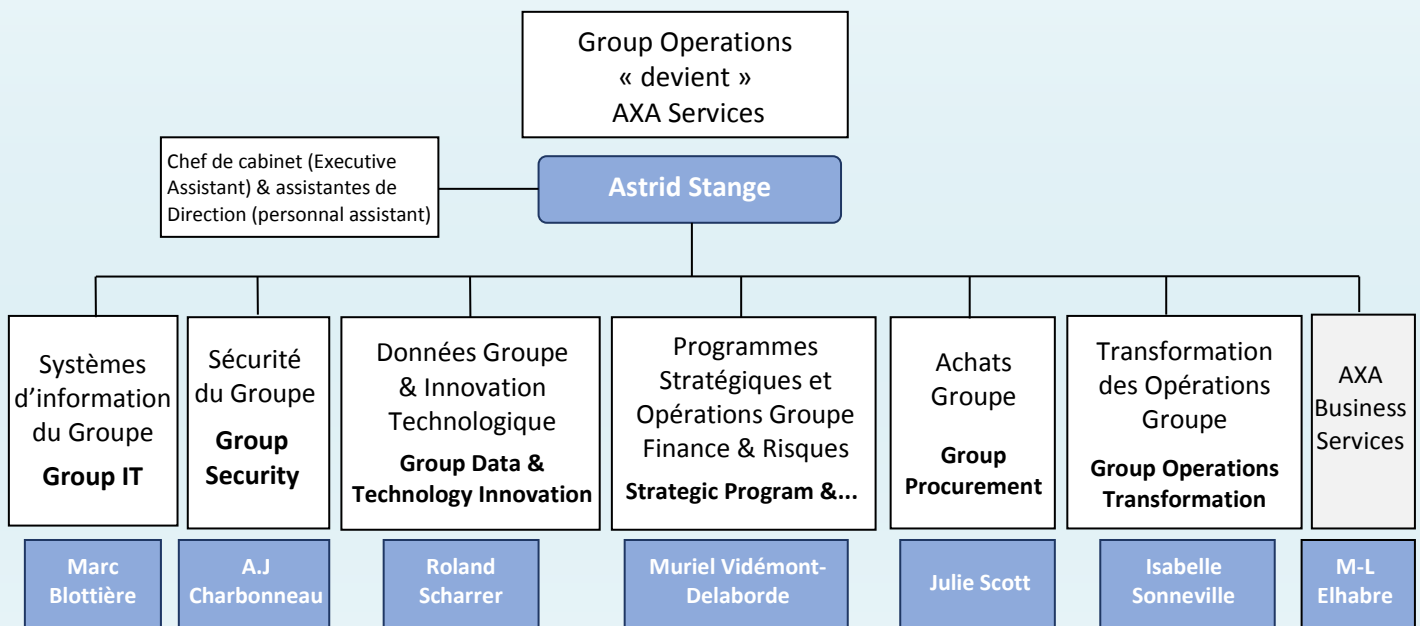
Group Operations
« devient »
AXA Services

Chef de cabinet (Executive Assistant) & assistantes de Direction (personnal assistant)

Astrid Stange

Systèmes d'information du Groupe
Group IT

Marc Blottière

Sécurité du Groupe
Group Security

A.J Charbonneau

Données Groupe & Innovation Technologique
Group Data & Technology Innovation

Roland Scharrer

Programmes Stratégiques et Opérations Groupe Finance & Risques
Strategic Program &...

Muriel Vidémont-Delaborde

Achats Groupe
Group Procurement

Julie Scott

Transformation des Opérations Groupe
Group Operations Transformation

Isabelle Sonneville

AXA Business Services

M-L Elhabre